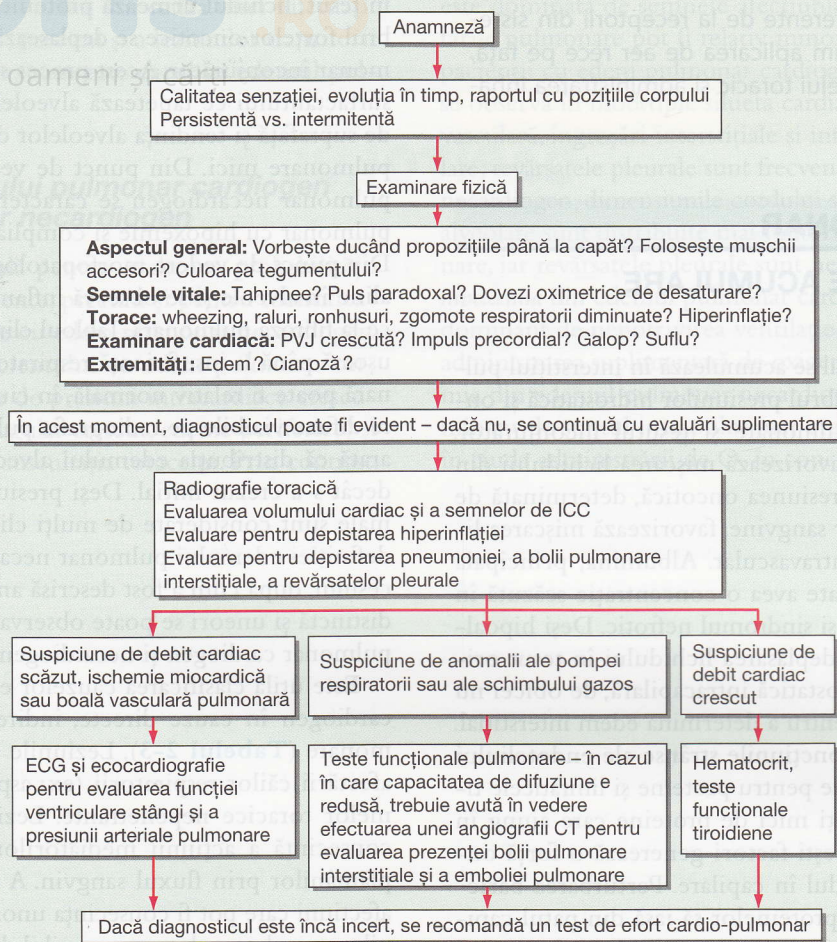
Anamneză

Calitatea senzației, evoluția în timp, raportul cu pozițiile corpului
Persistentă vs. intermitentă

Examinare fizică

**Aspectul general:** Vorbește ducând propozițiile până la capăt? Folosește mușchii accesori? Culoarea tegumentului?
**Semnele vitale:** Tahipnee? Puls paradoxal? Dovezi oximetrice de desaturare?
**Torace:** wheezing, raluri, ronhusuri, zgomote respiratorii diminuate? Hiperinflație?
**Examinare cardiacă:** PVJ crescută? Impuls precordial? Galop? Suflu?
**Extremități:** Edem? Cianoză?

În acest moment, diagnosticul poate fi evident – dacă nu, se continuă cu evaluări suplimentare

Radiografie toracică
Evaluarea volumului cardiac și a semnelor de ICC
Evaluare pentru depistarea hiperinflației
Evaluare pentru depistarea pneumoniei, a bolii pulmonare interstițiale, a revărsatelor pleurale

Suspiciune de debit cardiac scăzut, ischemie miocardică sau boală vasculară pulmonară

Suspiciune de anomalii ale pompei respiratorii sau ale schimbului gazos

Suspiciune de debit cardiac crescut

ECG și ecocardiografie pentru evaluarea funcției ventriculare stângi și a presiunii arteriale pulmonare

Teste funcționale pulmonare – în cazul în care capacitatea de difuziune e redusă, trebuie avută în vedere efectuarea unei angiografii CT pentru evaluarea prezenței bolii pulmonare interstițiale și a emboliei pulmonare

Hematocrit, teste funcționale tiroidiene

Dacă diagnosticul este încă incert, se recomandă un test de efort cardio-pulmonar